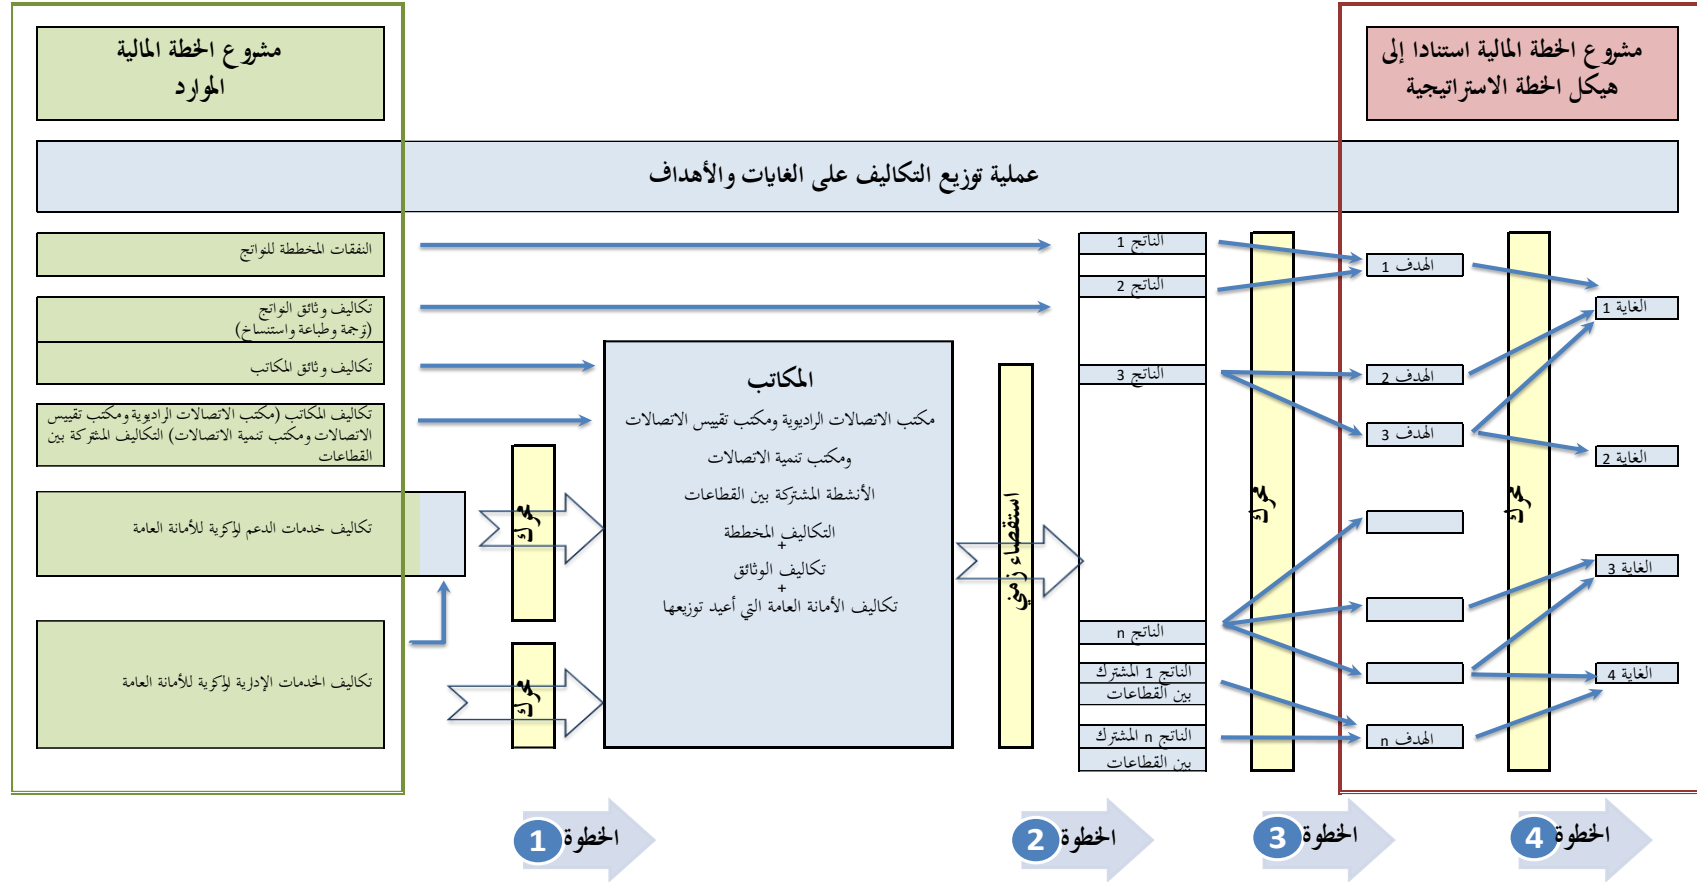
مشروع الخطة المالية
الموارد

مشروع الخطة المالية استنادا إلى هيكل الخطة الاستراتيجية

عملية توزيع التكاليف على الغايات والأهداف

النفقات المخططة للنواتج

تكاليف وثائق النواتج (ترجمة وطباعة واستنساخ)

تكاليف وثائق المكاتب

تكاليف المكاتب (مكتب الاتصالات الراديوية ومكتب تقييس الاتصالات ومكتب تنمية الاتصالات) التكاليف المشتركة بين القطاعات

تكاليف خدمات الدعم المركزية للأمانة العامة

تكاليف الخدمات الإدارية المركزية للأمانة العامة

محرك

محرك

المكاتب
مكتب الاتصالات الراديوية ومكتب تقييس الاتصالات
ومكتب تنمية الاتصالات
الأنشطة المشتركة بين القطاعات
التكاليف المخططة
+
تكاليف الوثائق
+
تكاليف الأمانة العامة التي أعيد توزيعها

استقصاء زمني

الناتج 1
الناتج 2
الناتج 3
الناتج n
الناتج 1 المشترك بين القطاعات
الناتج n المشترك بين القطاعات

محرك

الهدف 1
الهدف 2
الهدف 3
الهدف n

محرك

الغاية 1
الغاية 2
الغاية 3
الغاية 4

الخطوة 1
الخطوة 2
الخطوة 3
الخطوة 4